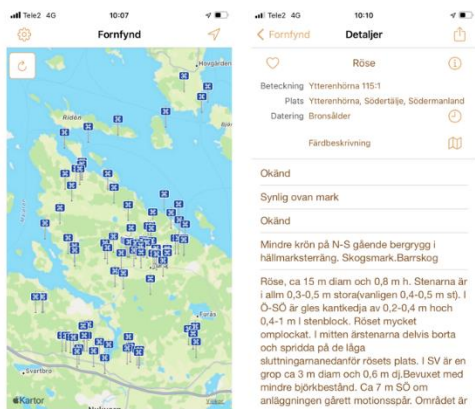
Tele2 4G 10:07

Fornfynd

Högården

Ridön

Forås

Svartbro

Kartor

Tele2 4G 10:10

Fornfynd Detaljer

Röse

Beteckning Ytterenhörna 115:1

Plats Ytterenhörna, Södertälje, Södermanland

Datering Bronsålder

Färdbeskrivning

Okänd

Synlig ovan mark

Okänd

Mindre krön på N-S gående bergrygg i hällmarksterräng. Skogsmark.Barrskog

Röse, ca 15 m diam och 0,8 m h. Stenarna är i allm 0,3-0,5 m stora(vanligen 0,4-0,5 m st). I Ö-SÖ är gles kantkedja av 0,2-0,4 m hoch 0,4-1 m l stenblock. Röset mycket omplockat. I mitten ärstenarna delvis borta och spridda på de låga sluttningarnanedanför rösets plats. I SV är en grop ca 3 m diam och 0,6 m dj.Bevuxet med mindre björkbestånd. Ca 7 m SÖ om anläggningen gårett motionsspår. Området är